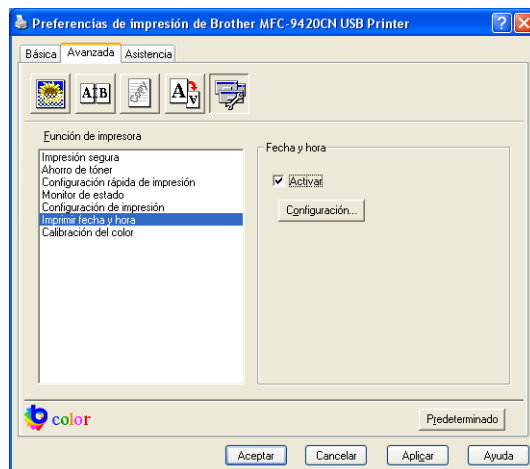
Preferencias de impresión de Brother MFC-9420CN USB Printer

Básica Avanzada Asistencia

Función de impresora

Impresión segura
Ahorro de tóner
Configuración rápida de impresión
Monitor de estado
Configuración de impresión
Imprimir fecha y hora
Calibración del color

Fecha y hora

Activar

Configuración...

color

Predeterminado

Aceptar Cancelar Aplicar Ayuda